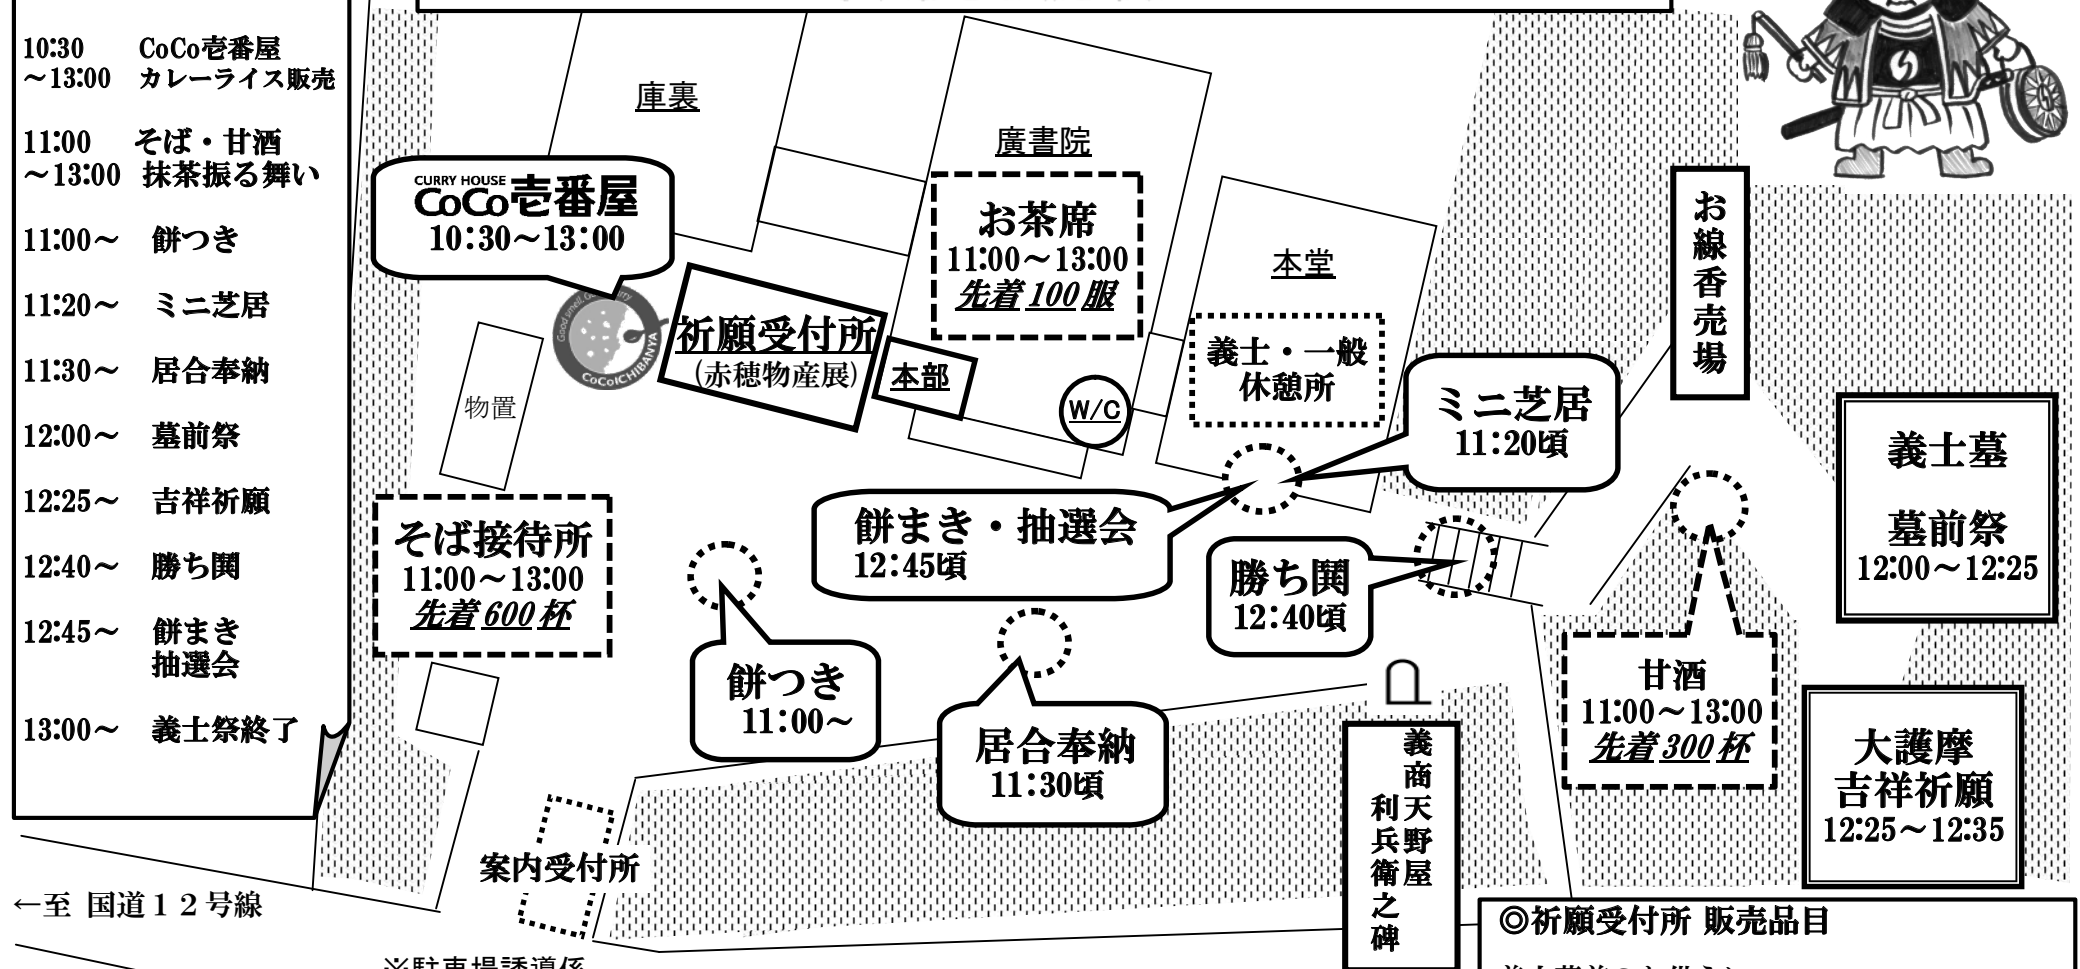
10:30 CoCo壱番屋
～13:00 カレーライス販売

11:00 そば・甘酒
～13:00 抹茶振る舞い

11:00～ 餅つき

11:20～ ミニ芝居

11:30～ 居合奉納

12:00～ 墓前祭

12:25～ 吉祥祈願

12:40～ 勝ち関

12:45～ 餅まき
抽選会

13:00～ 義士祭終了

庫裏

廣書院

CURRY HOUSE
CoCo壱番屋
10:30～13:00

お茶席
11:00～13:00
先着100服

本堂

祈願受付所
(赤穂物産展)

本部

義士・一般
休憩所

お線香売場

物置

W/C

ミニ芝居
11:20頃

義士墓
墓前祭
12:00～12:25

餅まき・抽選会
12:45頃

そば接待所
11:00～13:00
先着600杯

勝ち関
12:40頃

餅つき
11:00～

居合奉納
11:30頃

甘酒
11:00～13:00
先着300杯

大護摩
吉祥祈願
12:25～12:35

義商天野屋利兵衛之碑

案内受付所

←至 国道12号線

※駐車場誘導係

◎祈願受付所 販売品目